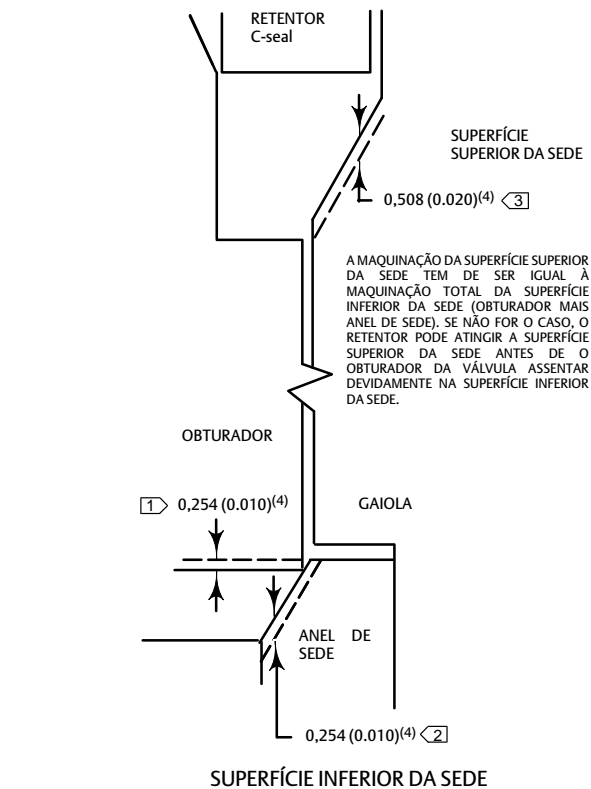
RETENTOR
C-seal

SUPERFÍCIE
SUPERIOR DA SEDE

0,508 (0.020)$^{(4)}$ 3

A MAQUINAÇÃO DA SUPERFÍCIE SUPERIOR DA SEDE TEM DE SER IGUAL À MAQUINAÇÃO TOTAL DA SUPERFÍCIE INFERIOR DA SEDE (OBTURADOR MAIS ANEL DE SEDE). SE NÃO FOR O CASO, O RETENTOR PODE ATINGIR A SUPERFÍCIE SUPERIOR DA SEDE ANTES DE O OBTURADOR DA VÁLVULA ASSENTAR DEVIDAMENTE NA SUPERFÍCIE INFERIOR DA SEDE.

OBTURADOR

1 0,254 (0.010)$^{(4)}$

GAIOLA

ANEL DE
SEDE

0,254 (0.010)$^{(4)}$ 2

SUPERFÍCIE INFERIOR DA SEDE